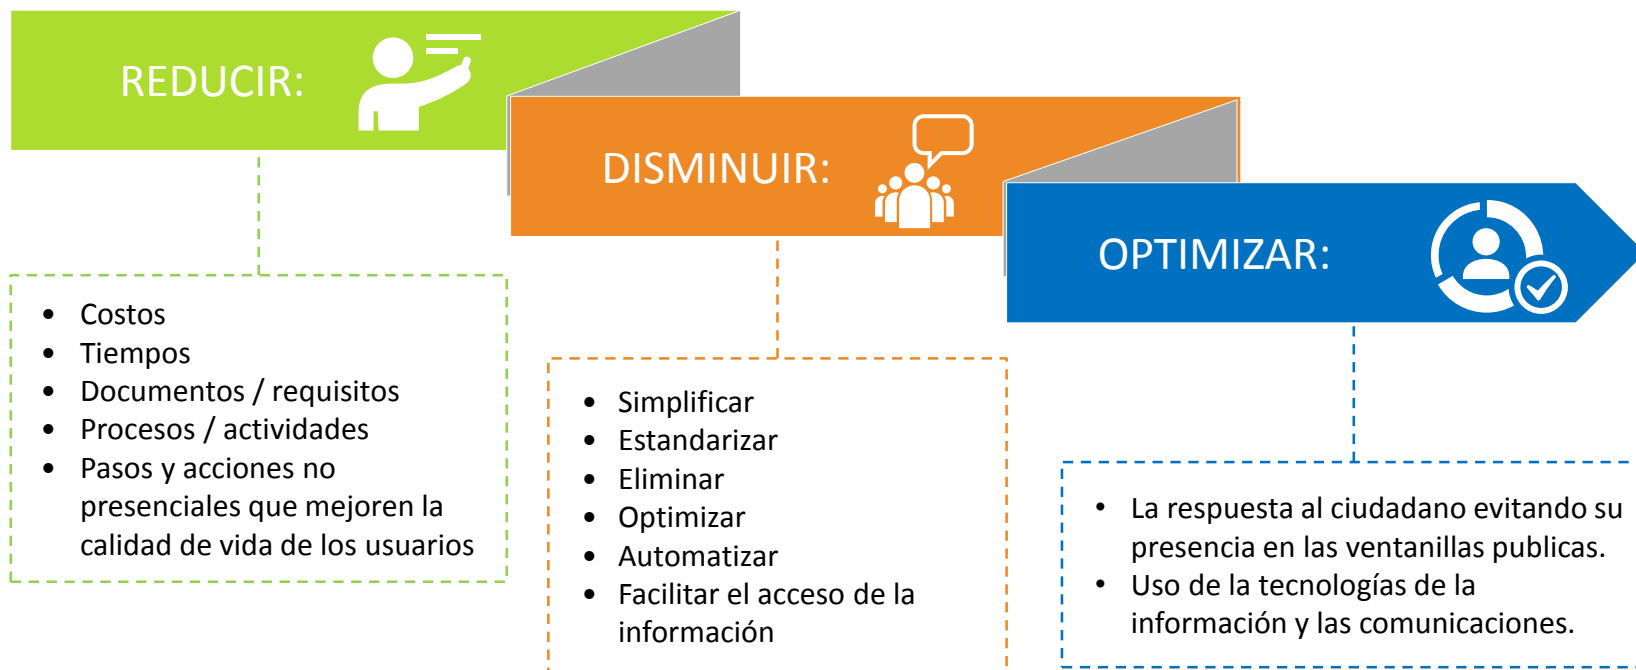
REDUCIR:

- Costos
- Tiempos
- Documentos / requisitos
- Procesos / actividades
- Pasos y acciones no presenciales que mejoren la calidad de vida de los usuarios

DISMINUIR:

- Simplificar
- Estandarizar
- Eliminar
- Optimizar
- Automatizar
- Facilitar el acceso de la información

OPTIMIZAR:

- La respuesta al ciudadano evitando su presencia en las ventanillas publicas.
- Uso de la tecnologías de la información y las comunicaciones.